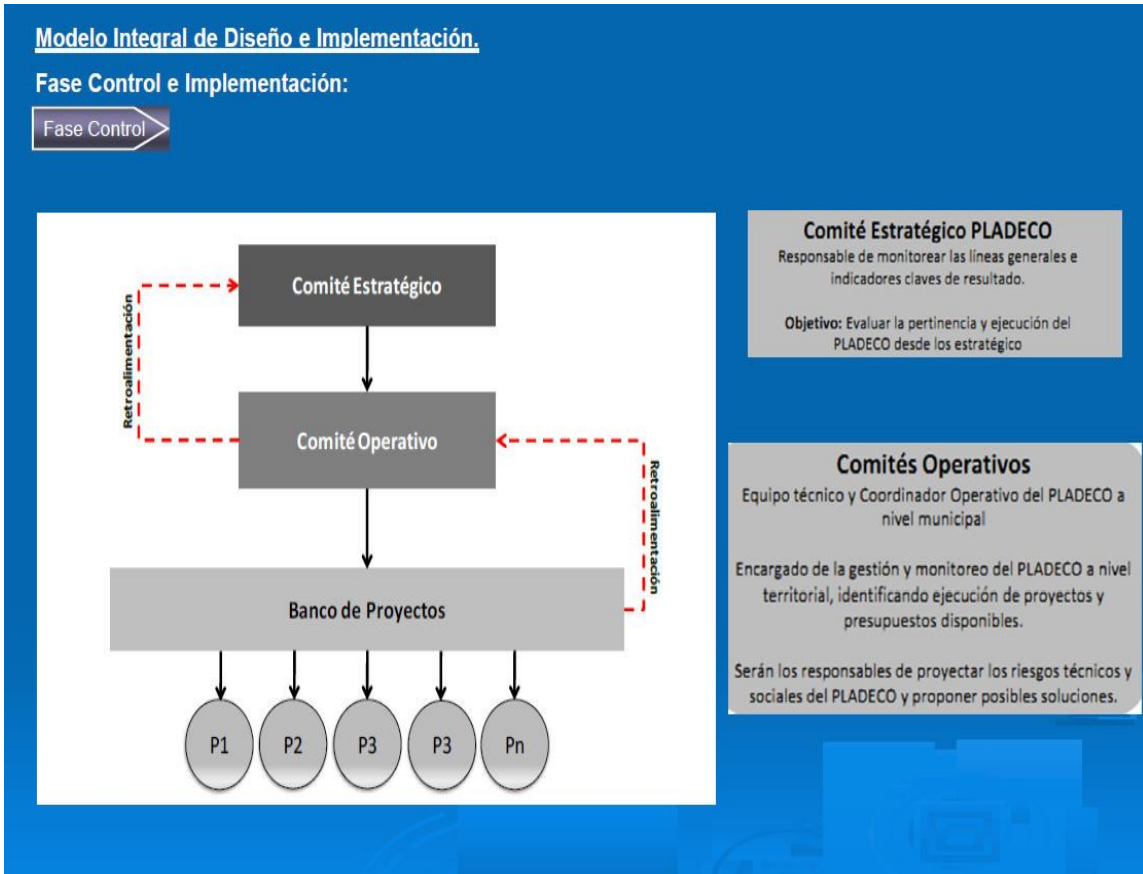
Modelo Integral de Diseño e Implementación.

Fase Control e Implementación:

Fase Control

Comité Estratégico

Retroalimentación

Comité Operativo

Retroalimentación

Banco de Proyectos

P1

P2

P3

P3

Pn

Comité Estratégico PLADECO
Responsable de monitorear las líneas generales e indicadores claves de resultado.

Objetivo: Evaluar la pertinencia y ejecución del PLADECO desde los estratégico

Comités Operativos
Equipo técnico y Coordinador Operativo del PLADECO a nivel municipal

Encargado de la gestión y monitoreo del PLADECO a nivel territorial, identificando ejecución de proyectos y presupuestos disponibles.

Serán los responsables de proyectar los riesgos técnicos y sociales del PLADECO y proponer posibles soluciones.